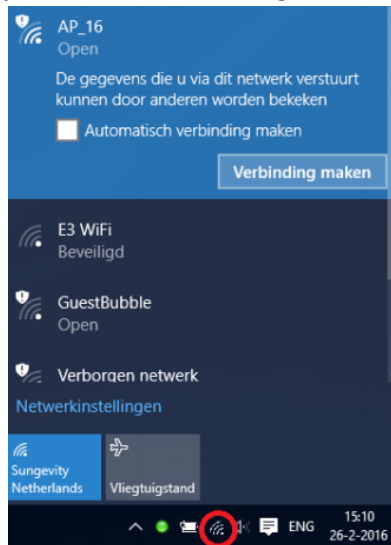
AP_16
Open

De gegevens die u via dit netwerk verstuurt kunnen door anderen worden bekeken

Automatisch verbinding maken

Verbinding maken

E3 WiFi
Beveiligd

GuestBubble
Open

Verborgen netwerk

Netwerkinstellingen

Sungevity Netherlands

Vliegtuigstand

ENG

15:10
26-2-2016